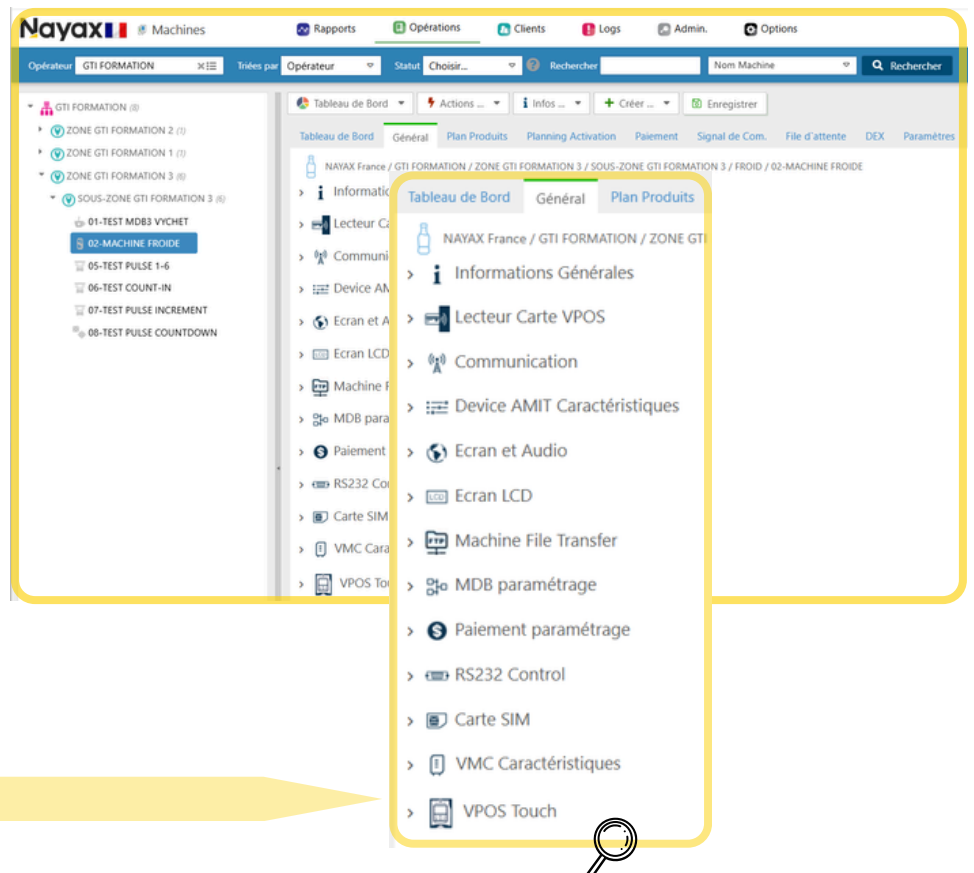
Nayax Machines

Rapports Opérations Clients Logs Admin. Options

Opérateur GTI FORMATION Triées par Opérateur Statut Choisir... Rechercher Nom Machine Rechercher

GTI FORMATION (8)
ZONE GTI FORMATION 2 (1)
ZONE GTI FORMATION 1 (1)
ZONE GTI FORMATION 3 (6)
SOUS-ZONE GTI FORMATION 3 (6)
01-TEST MDB3 VYCHET
02-MACHINE FROIDE
05-TEST PULSE 1-6
06-TEST COUNT-IN
07-TEST PULSE INCREMENT
08-TEST PULSE COUNTDOWN

Tableau de Bord Actions ... Infos ... Créer ... Enregistrer

Tableau de Bord Général Plan Produits Planning Activation Paiement Signal de Com. File d'attente DEX Paramètres

NAYAX France / GTI FORMATION / ZONE GTI FORMATION 3 / SOUS-ZONE GTI FORMATION 3 / FROID / 02-MACHINE FROIDE

Information
Lecteur Ca
Communi
Device AM
Ecran et A
Ecran LCD
Machine F
MDB para
Paiement
RS232 Contr
Carte SIM
VMC Cara
VPOS Tou

Tableau de Bord Général Plan Produits

NAYAX France / GTI FORMATION / ZONE GTI

Informations Générales
Lecteur Carte VPOS
Communication
Device AMIT Caractéristiques
Ecran et Audio
Ecran LCD
Machine File Transfer
MDB paramétrage
Paiement paramétrage
RS232 Control
Carte SIM
VMC Caractéristiques
VPOS Touch